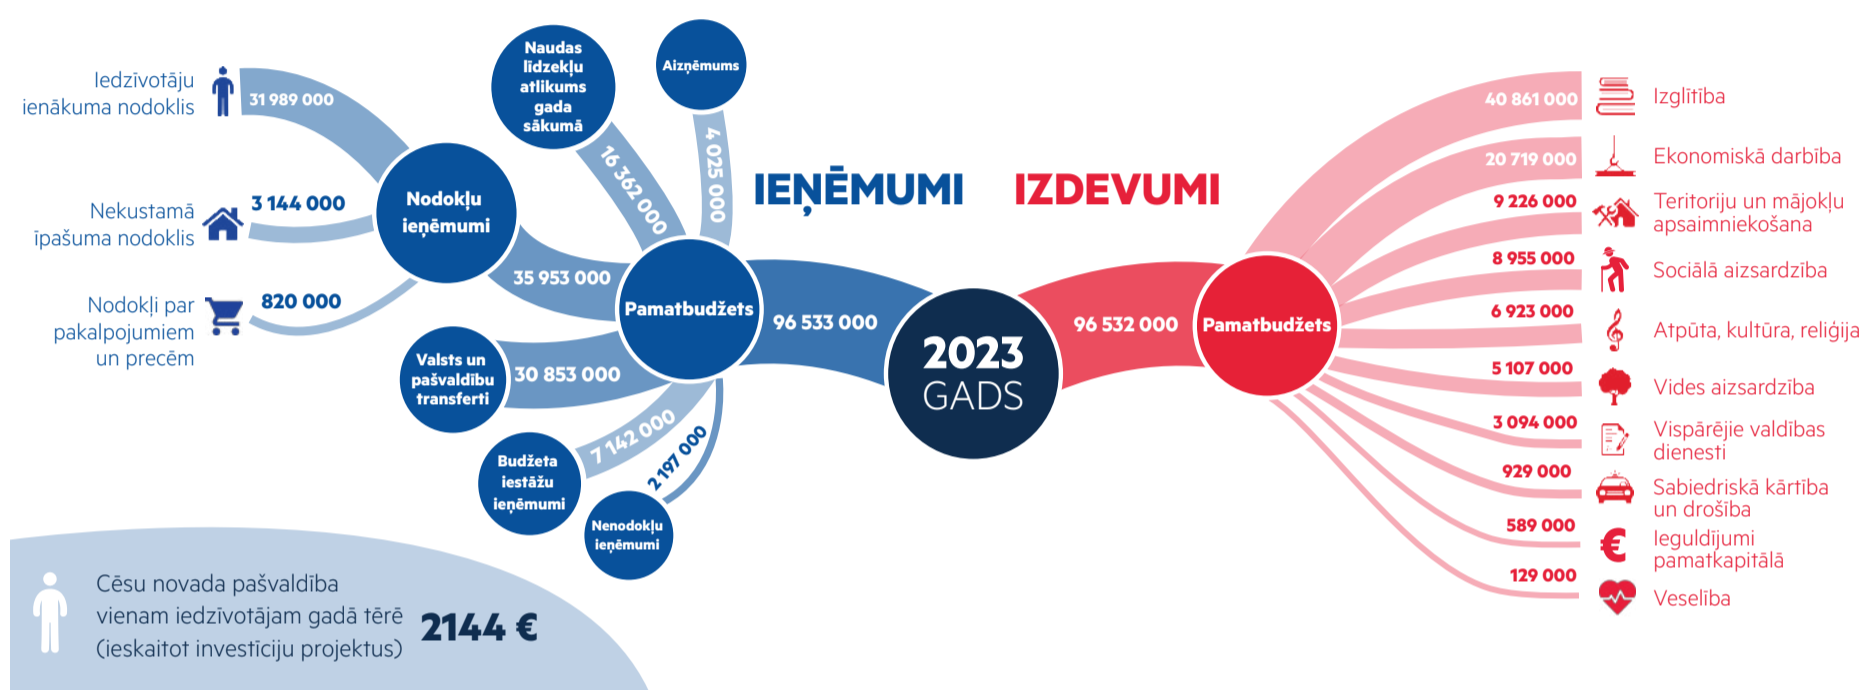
Iedzīvotāju ienākuma nodoklis
31 989 000

Nekustamā īpašuma nodoklis
3 144 000

Nodokļi par pakalpojumiem un precēm
820 000

Nodokļu ieņēmumi

Naudas līdzekļu atlikums gada sākumā

Aizņēmums

16 362 000

4 025 000

35 953 000

Pamatbudžets

Valsts un pašvaldību transferti
30 853 000

Budžeta iestāžu ieņēmumi
7 142 000

Nenodokļu ieņēmumi
2 197 000

IEŅĒMUMI

96 533 000

2023 GADS

IZDEVUMI

96 532 000

Pamatbudžets

40 861 000 Izglītība
20 719 000 Ekonomiskā darbība
9 226 000 Teritoriju un mājokļu apsaimniekošana
8 955 000 Sociālā aizsardzība
6 923 000 Atpūta, kultūra, reliģija
5 107 000 Vides aizsardzība
3 094 000 Vispārējie valdības dienesti
929 000 Sabiedriskā kārtība un drošība
589 000 Ieguldījumi pamatkapitālā
129 000 Veselība

Cēsu novada pašvaldība vienam iedzīvotājam gadā tērē (ieskaitot investīciju projektus)
2144 €